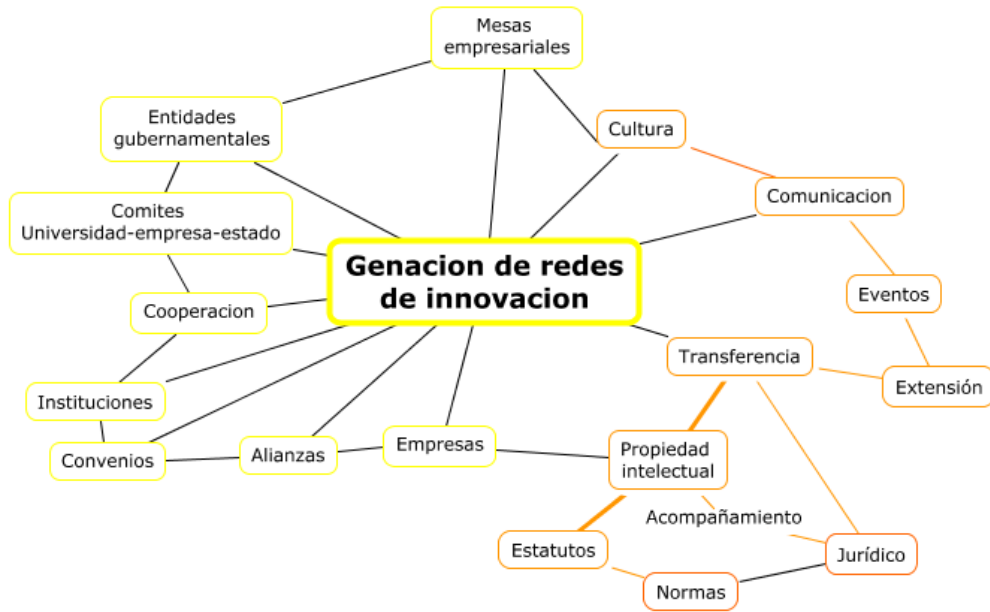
Mesas empresariales

Entidades gubernamentales

Cultura

Comunicacion

Comites Universidad-empresa-estado

Genacion de redes de innovacion

Eventos

Cooperacion

Transferencia

Extensión

Instituciones

Empresas

Propiedad intelectual

Convenios

Alianzas

Acompañamiento

Estatutos

Jurídico

Normas